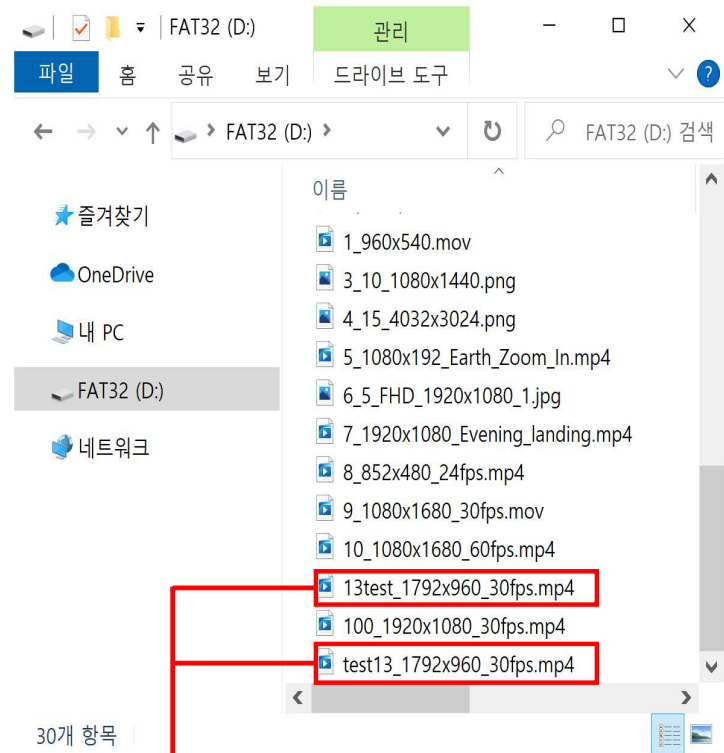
FAT32 (D:)
관리
파일 홈 공유 보기 드라이브 도구
FAT32 (D:) >
FAT32 (D:) 검색
이름
즐겨찾기
OneDrive
내 PC
FAT32 (D:)
네트워크
1_960x540.mov
3_10_1080x1440.png
4_15_4032x3024.png
5_1080x192_Earth_Zoom_In.mp4
6_5_FHD_1920x1080_1.jpg
7_1920x1080_Evening_landing.mp4
8_852x480_24fps.mp4
9_1080x1680_30fps.mov
10_1080x1680_60fps.mp4
13test_1792x960_30fps.mp4
100_1920x1080_30fps.mp4
test13_1792x960_30fps.mp4
30개 항목